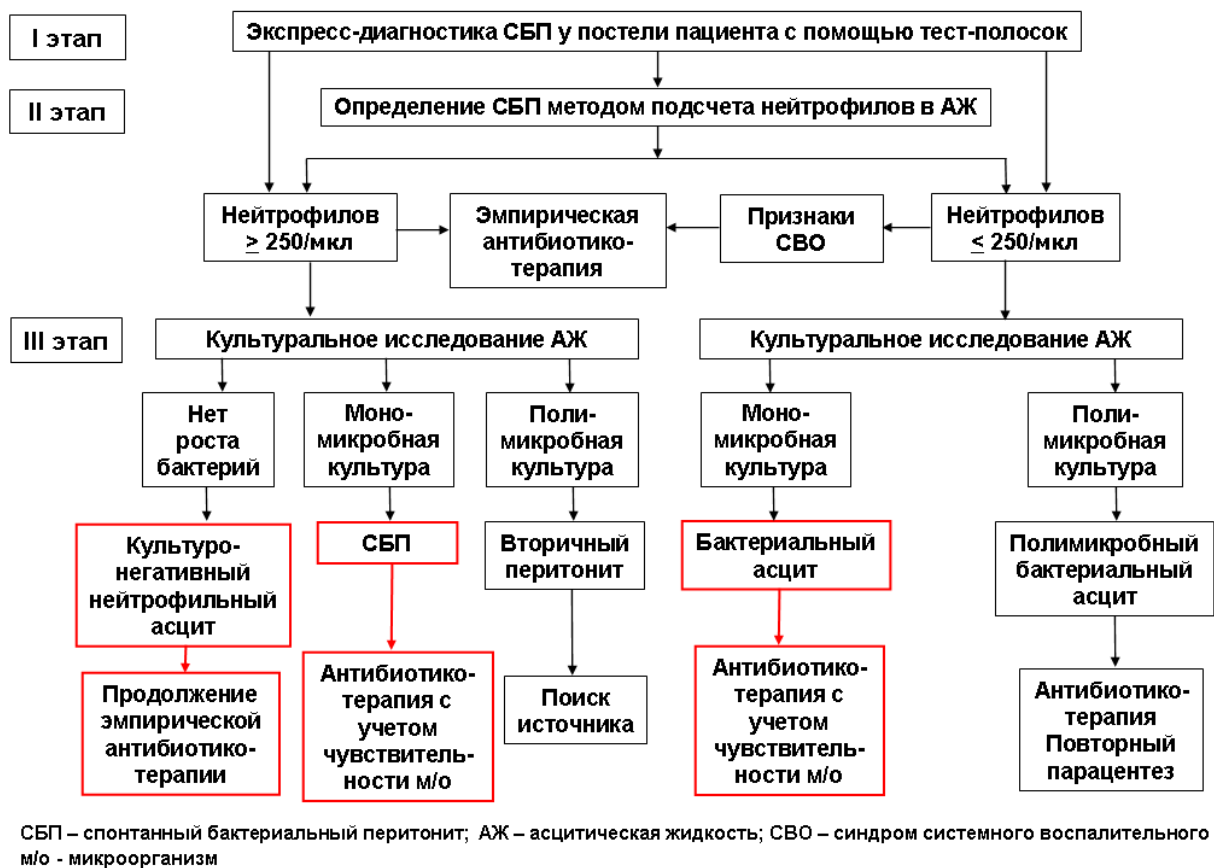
I этап

Экспресс-диагностика СБП у постели пациента с помощью тест-полосок

II этап

Определение СБП методом подсчета нейтрофилов в АЖ

Нейтрофилов $\geq$ 250/мкл

Эмпирическая антибиотикотерапия

Признаки СВО

Нейтрофилов $\leq$ 250/мкл

III этап

Культуральное исследование АЖ

Культуральное исследование АЖ

Нет роста бактерий

Мономикробная культура

Полимикробная культура

Мономикробная культура

Полимикробная культура

Культуронегативный нейтрофильный асцит

СБП

Вторичный перитонит

Бактериальный асцит

Полимикробный бактериальный асцит

Продолжение эмпирической антибиотикотерапии

Антибиотикотерапия с учетом чувствительности м/о

Поиск источника

Антибиотикотерапия с учетом чувствительности м/о

Антибиотикотерапия Повторный парацентез

СБП – спонтанный бактериальный перитонит; АЖ – асцитическая жидкость; СВО – синдром системного воспалительного м/о - микроорганизм